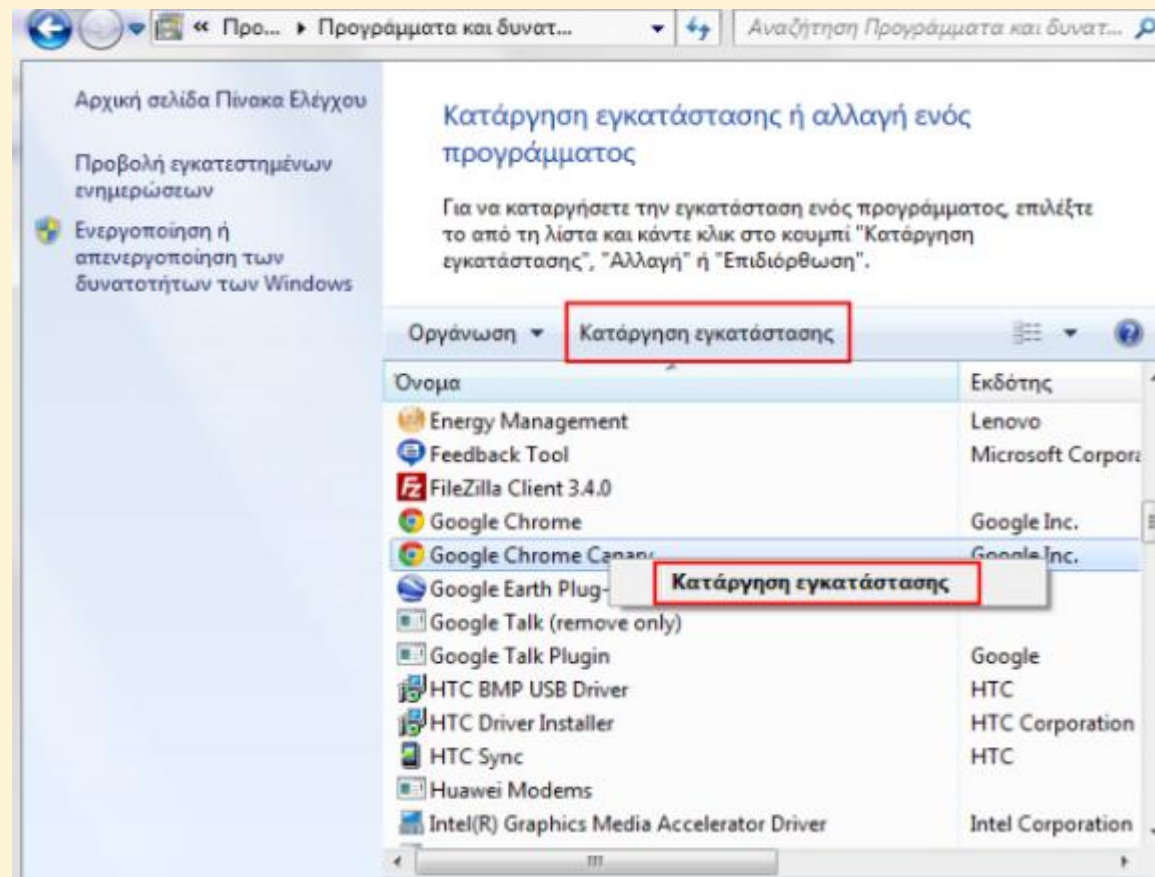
« Προ... ▸ Προγράμματα και δυνατ...

Αναζήτηση Προγράμματα και δυνατ...

Αρχική σελίδα Πίνακα Ελέγχου

Προβολή εγκατεστημένων ενημερώσεων

Ενεργοποίηση ή απενεργοποίηση των δυνατοτήτων των Windows

Κατάργηση εγκατάστασης ή αλλαγή ενός προγράμματος

Για να καταργήσετε την εγκατάσταση ενός προγράμματος, επιλέξτε το από τη λίστα και κάντε κλικ στο κουμπί "Κατάργηση εγκατάστασης", "Αλλαγή" ή "Επιδιόρθωση".

Οργάνωση ▾ Κατάργηση εγκατάστασης

| Όνομα | Εκδότης |
|---|---|
| Energy Management | Lenovo |
| Feedback Tool | Microsoft Corpora |
| FileZilla Client 3.4.0 | |
| Google Chrome | Google Inc. |
| Google Chrome Canary | Google Inc. |
| Google Earth Plug- | |
| Google Talk (remove only) | |
| Google Talk Plugin | Google |
| HTC BMP USB Driver | HTC |
| HTC Driver Installer | HTC Corporation |
| HTC Sync | HTC |
| Huawei Modems | |
| Intel(R) Graphics Media Accelerator Driver | Intel Corporation |

Κατάργηση εγκατάστασης